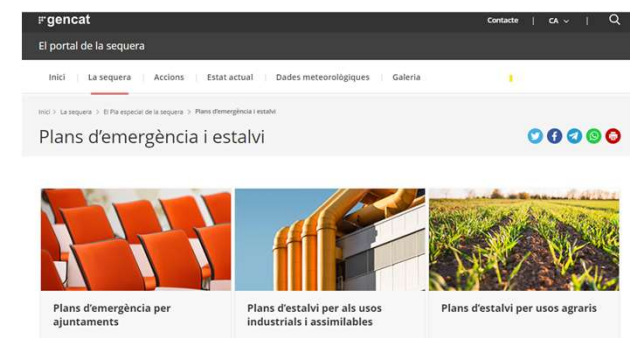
gencat

Contacte | CA | 

El portal de la sequera

Inici | La sequera | Accions | Estat actual | Dades meteorològiques | Galeria

Inici > La sequera > El Pla especial de la sequera > Plans d'emergència i estalvi

Plans d'emergència i estalvi

Plans d'emergència per ajuntaments

Plans d'estalvi per als usos industrials i assimilables

Plans d'estalvi per usos agraris